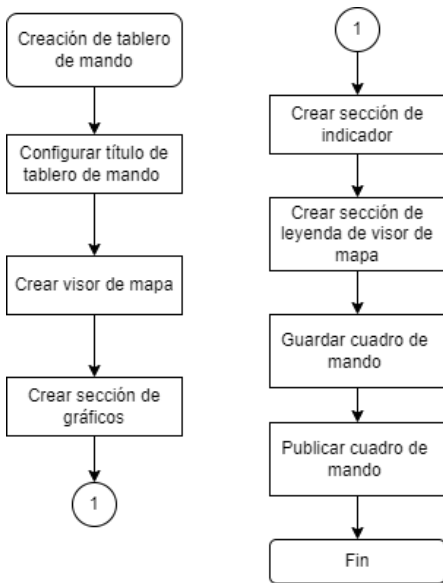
Creación de tablero de mando

Configurar título de tablero de mando

Crear visor de mapa

Crear sección de gráficos

1

1

Crear sección de indicador

Crear sección de leyenda de visor de mapa

Guardar cuadro de mando

Publicar cuadro de mando

Fin